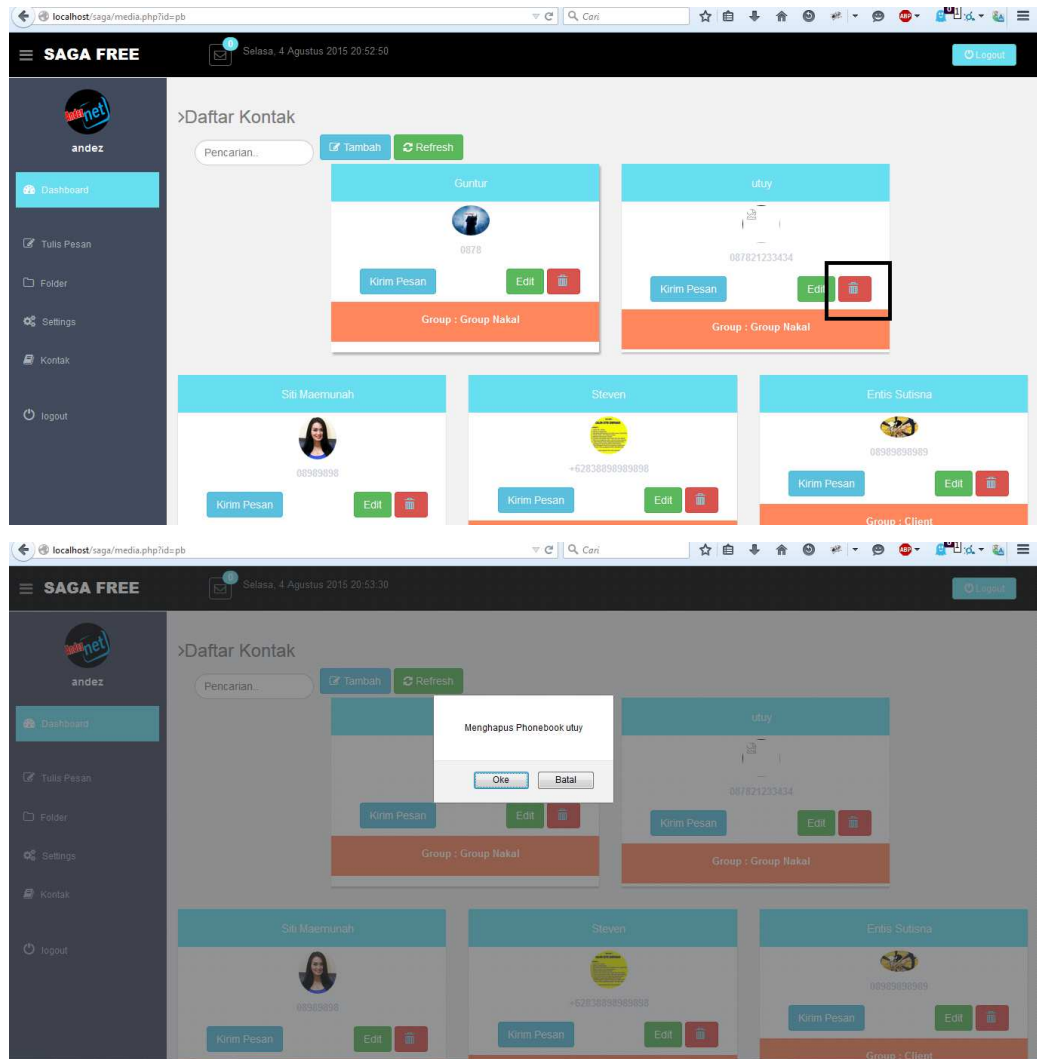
localhost/saga/media.php?id=pb
Cari

SAGA FREE
0
Selasa, 4 Agustus 2015 20:52:50
Logout

andez
Dashboard
Tulis Pesan
Folder
Settings
Kontak
logout

>Daftar Kontak
Pencarian..
Tambah
Refresh

Guntur
0878
Kirim Pesan
Edit
Group : Group Nakal

utuy
087821233434
Kirim Pesan
Edit
Group : Group Nakal

Siti Maemunah
08989898
Kirim Pesan
Edit

Steven
+62838898989898
Kirim Pesan
Edit

Entis Sutisna
08989898989
Kirim Pesan
Edit
Group : Client

localhost/saga/media.php?id=pb
Cari

SAGA FREE
0
Selasa, 4 Agustus 2015 20:53:30
Logout

andez
Dashboard
Tulis Pesan
Folder
Settings
Kontak
logout

>Daftar Kontak
Pencarian..
Tambah
Refresh

Menghapus Phonebook utuy
Oke
Batal

utuy
087821233434
Kirim Pesan
Edit
Kirim Pesan
Edit
Group : Group Nakal
Group : Group Nakal

Siti Maemunah
08989898
Kirim Pesan
Edit

Steven
+62838898989898
Kirim Pesan
Edit

Entis Sutisna
08989898989
Kirim Pesan
Edit
Group : Client